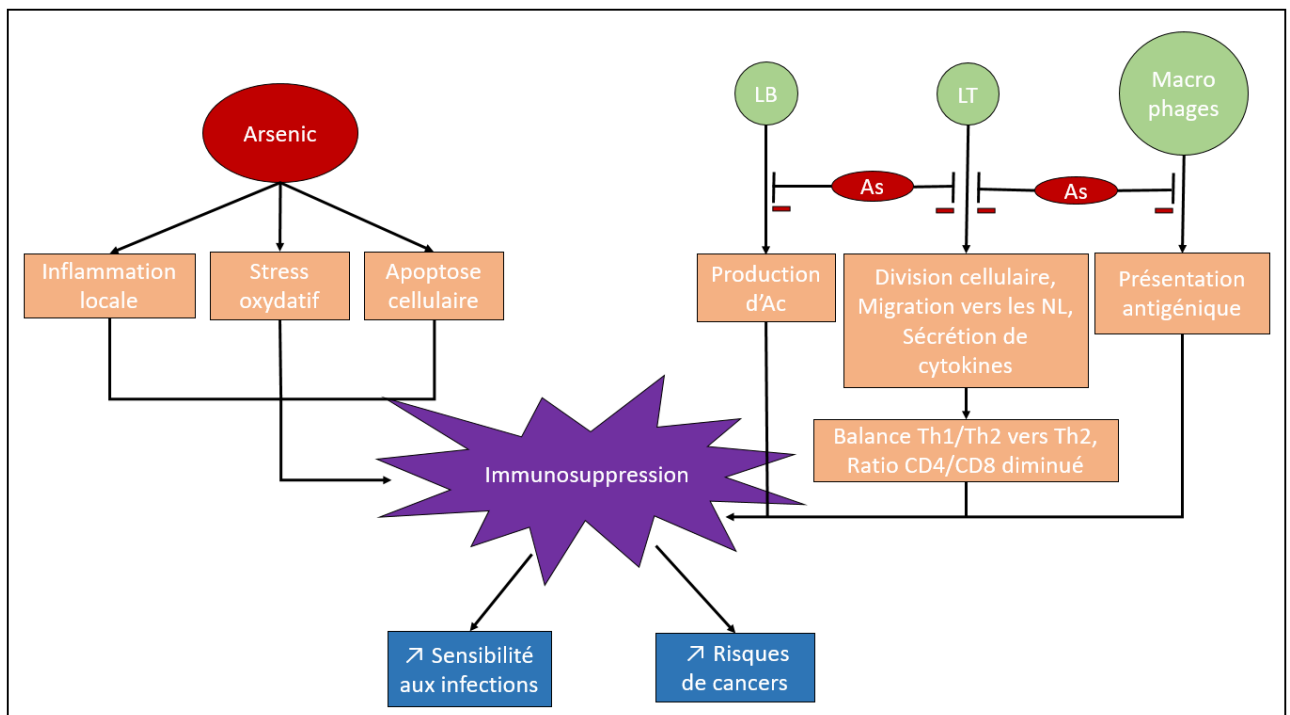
Arsenic

Inflammation locale

Stress oxydatif

Apoptose cellulaire

LB

LT

Macro phages

As

As

Production d'Ac

Division cellulaire, Migration vers les NL, Sécrétion de cytokines

Présentation antigénique

Balance Th1/Th2 vers Th2, Ratio CD4/CD8 diminué

Immunosuppression

↗ Sensibilité aux infections

↗ Risques de cancers